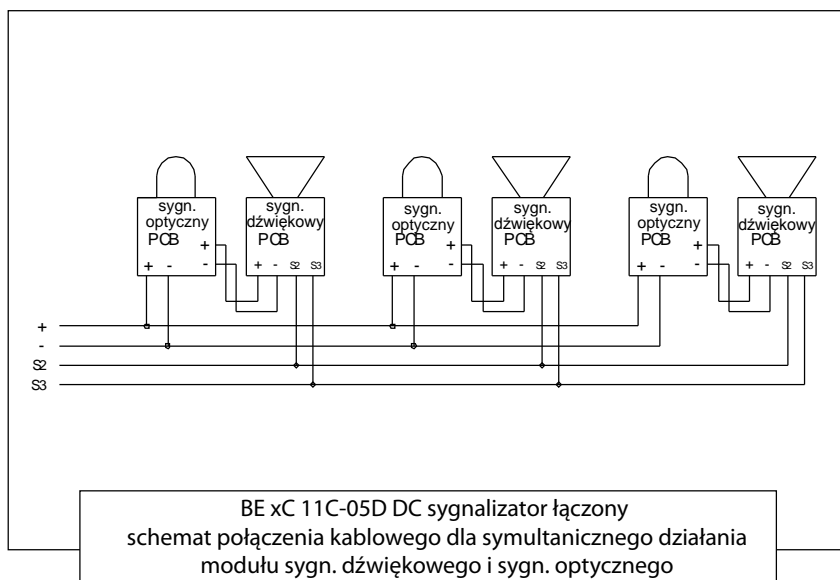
sygn. optyczny PCB
+ -
+ -
sygn. dźwiękowy PCB
+ - S2 S3

sygn. optyczny PCB
+ -
+ -
sygn. dźwiękowy PCB
+ - S2 S3

sygn. optyczny PCB
+ -
+ -
sygn. dźwiękowy PCB
+ - S2 S3

+
-
S2
S3

BE xC 11C-05D DC sygnalizator łączony
schemat połączenia kablowego dla symultanicznego działania
modułu sygn. dźwiękowego i sygn. optycznego